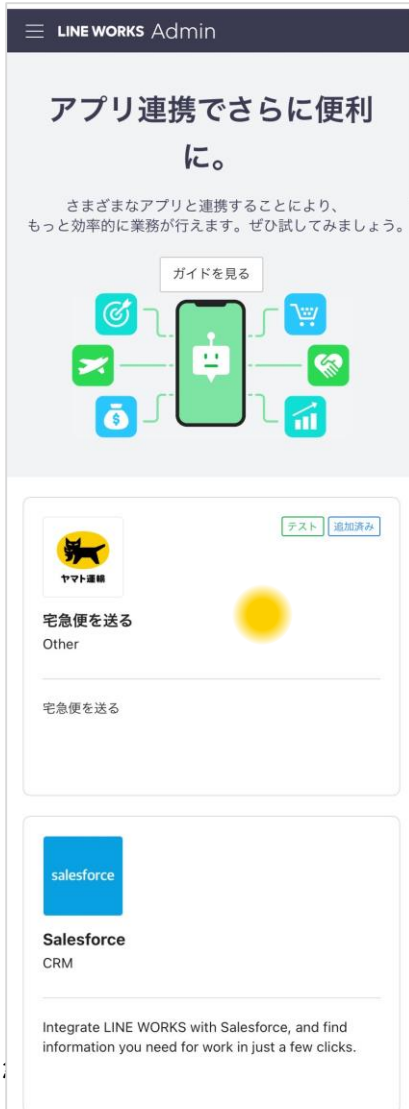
LINE WORKS Admin

アプリ連携でさらに便利に。

さまざまなアプリと連携することにより、もっと効率的に業務が行えます。ぜひ試してみましょう。

ガイドを見る

テスト 追加済み

ヤマト運輸

宅急便を送る
Other

宅急便を送る

salesforce

Salesforce
CRM

Integrate LINE WORKS with Salesforce, and find information you need for work in just a few clicks.